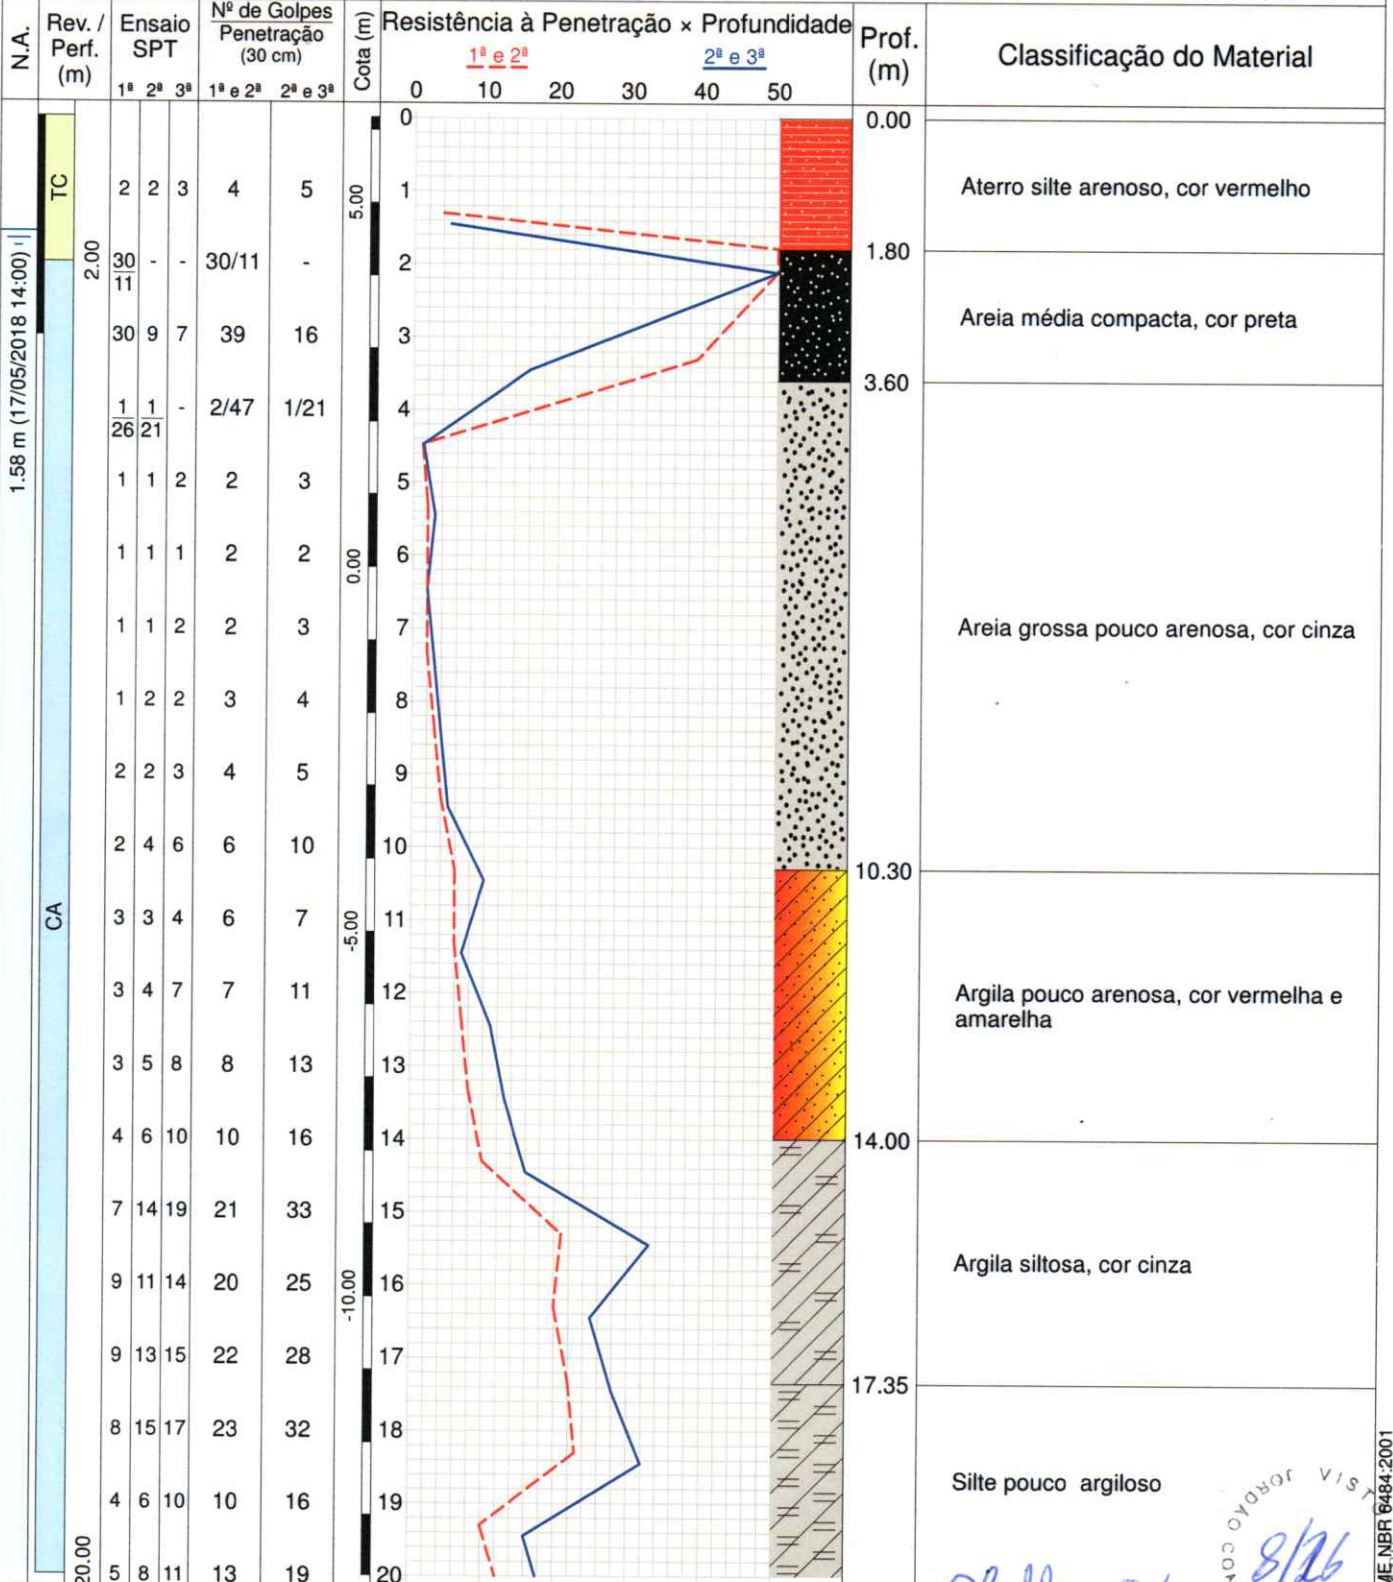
| N.A. | Rev. / Perf. (m) | Ensaio SPT 1ª 2ª 3ª | Nº de Golpes Penetração (30 cm) 1ª e 2ª | 2ª e 3ª | Cota (m) | Resistência à Penetração × Profundidade | Prof. (m) | Classificação do Material |
|---|---|---|---|---|---|---|---|---|
| | TC | 2 2 3 | 4 | 5 | 5.00 | 1 | 0.00 | Aterro silte arenoso, cor vermelho |
| 1.58 m (17/05/2018 14:00) | 2.00 | $\frac{30}{11}$ - - | 30/11 | - | | 2 | 1.80 | Areia média compacta, cor preta |
| | | 30 9 7 | 39 | 16 | | 3 | | |
| | | $\frac{1}{26}$ $\frac{1}{21}$ - | 2/47 | 1/21 | | 4 | 3.60 | |
| | | 1 1 2 | 2 | 3 | | 5 | | |
| | | 1 1 1 | 2 | 2 | 0.00 | 6 | | |
| | | 1 1 2 | 2 | 3 | | 7 | | Areia grossa pouco arenosa, cor cinza |
| | | 1 2 2 | 3 | 4 | | 8 | | |
| | | 2 2 3 | 4 | 5 | | 9 | | |
| | | 2 4 6 | 6 | 10 | | 10 | 10.30 | |
| | CA | 3 3 4 | 6 | 7 | -5.00 | 11 | | |
| | | 3 4 7 | 7 | 11 | | 12 | | Argila pouco arenosa, cor vermelha e amarelha |
| | | 3 5 8 | 8 | 13 | | 13 | | |
| | | 4 6 10 | 10 | 16 | | 14 | 14.00 | |
| | | 7 14 19 | 21 | 33 | | 15 | | |
| | | 9 11 14 | 20 | 25 | -10.00 | 16 | | Argila siltosa, cor cinza |
| | | 9 13 15 | 22 | 28 | | 17 | | |
| | | 8 15 17 | 23 | 32 | | 18 | 17.35 | |
| | | 4 6 10 | 10 | 16 | | 19 | | Silte pouco argiloso |
| | 20.00 | 5 8 11 | 13 | 19 | | 20 | | |

1ª e 2ª   2ª e 3ª
0 10 20 30 40 50
0

VISTO CORDADOR
8/26

ME NBR 6484:2001